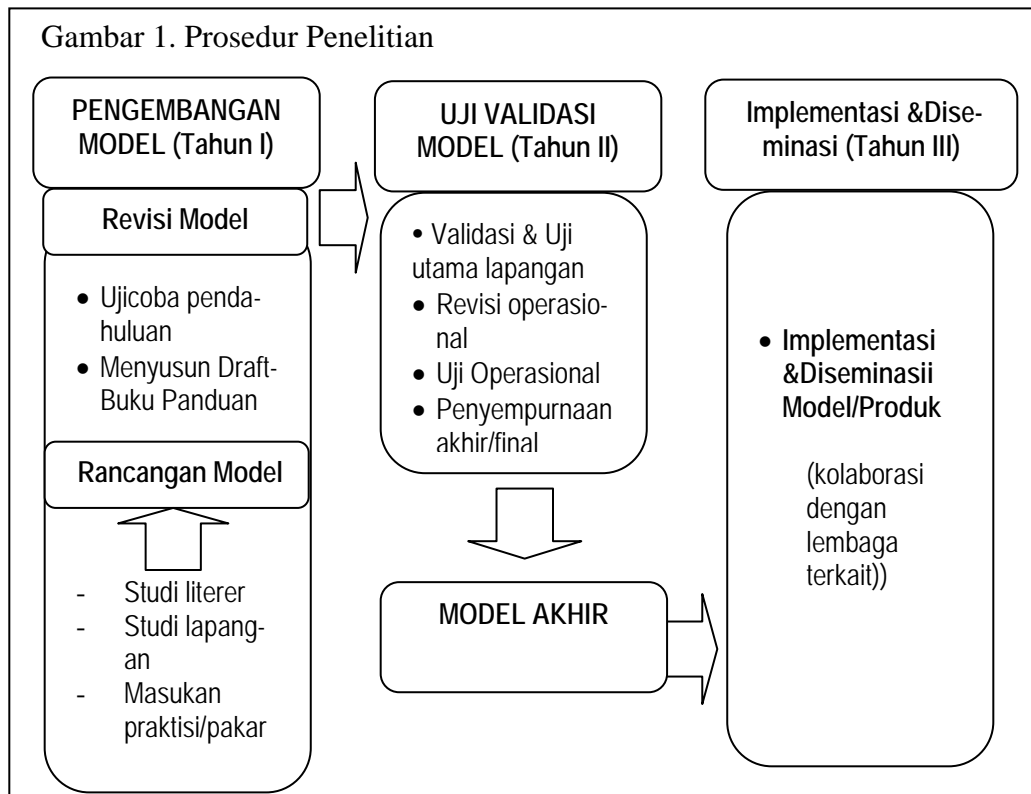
Gambar 1. Prosedur Penelitian

PENGEMBANGAN MODEL (Tahun I)

Revisi Model

- Ujicoba pendahuluan
- Menyusun Draft-Buku Panduan

Rancangan Model

- Studi literer
- Studi lapangan
- Masukan praktisi/pakar

UJI VALIDASI MODEL (Tahun II)

- Validasi & Uji utama lapangan
- Revisi operasional
- Uji Operasional
- Penyempurnaan akhir/final

MODEL AKHIR

Implementasi &Diseminasi (Tahun III)

- Implementasi &Diseminasii Model/Produk

(kolaborasi dengan lembaga terkait))